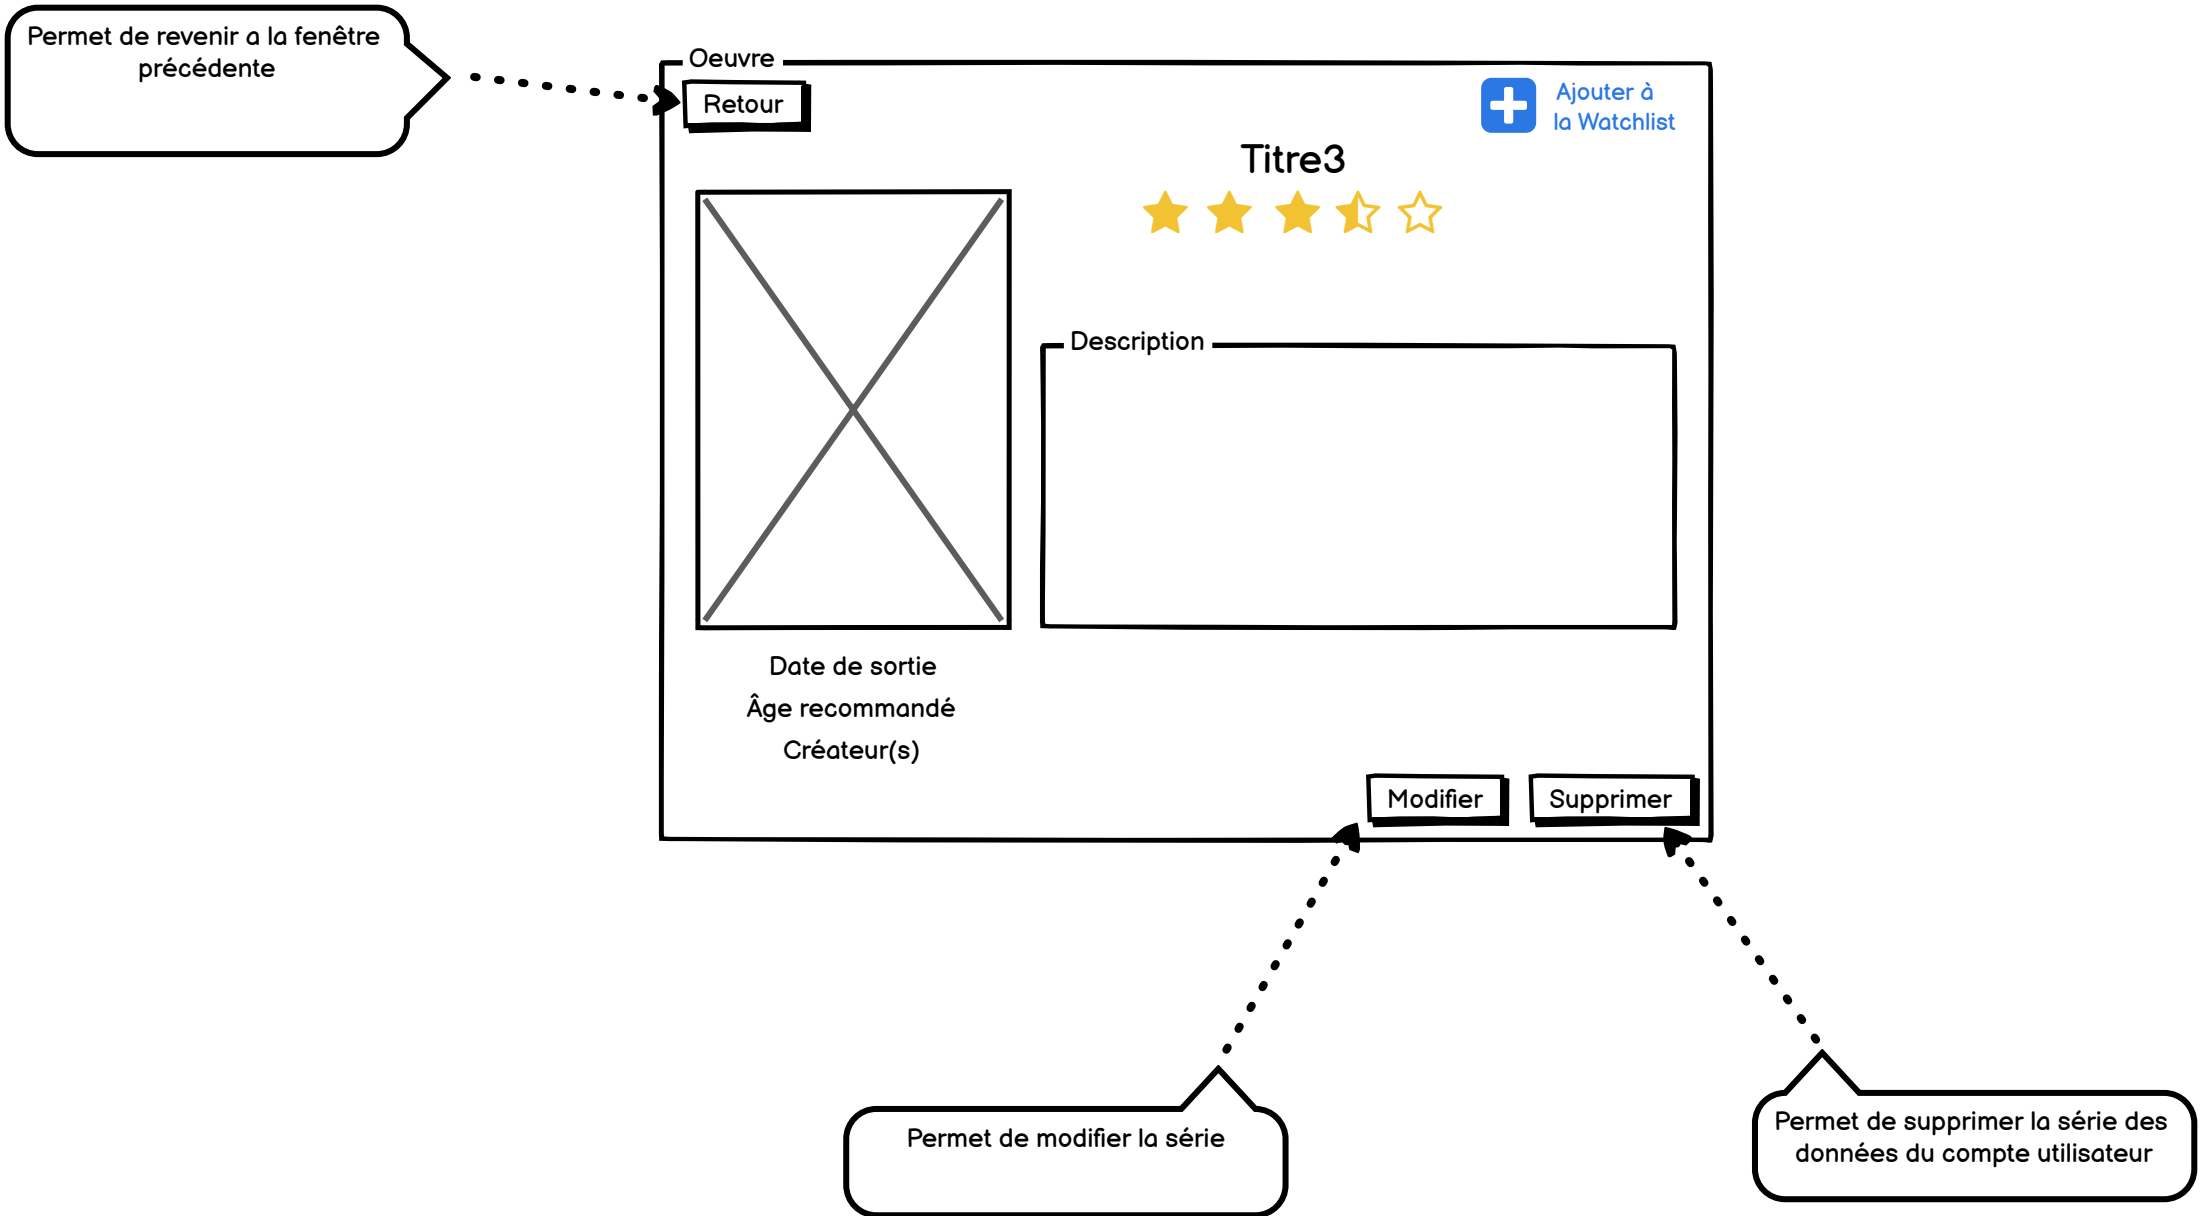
Permet de revenir a la fenêtre précédente

Oeuvre

Retour

Ajouter à la Watchlist

Titre3

Description

Date de sortie

Âge recommandé

Créateur(s)

Modifier

Supprimer

Permet de modifier la série

Permet de supprimer la série des données du compte utilisateur